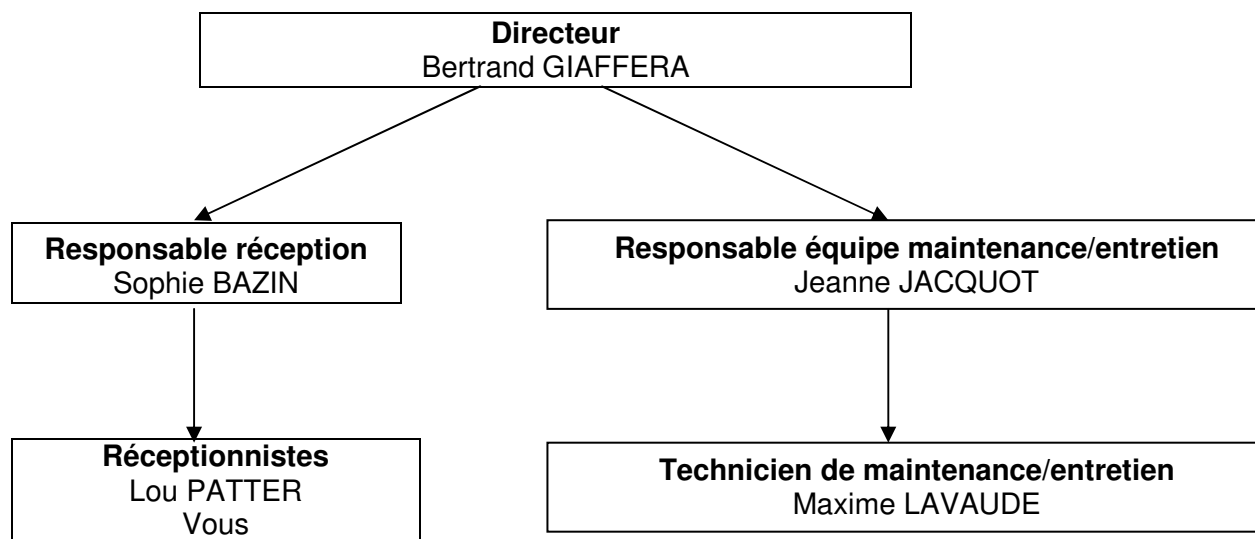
**Directeur**
Bertrand GIAFFERA

**Responsable réception**
Sophie BAZIN

**Réceptionnistes**
Lou PATTER
Vous

**Responsable équipe maintenance/entretien**
Jeanne JACQUOT

**Technicien de maintenance/entretien**
Maxime LAVAUDE